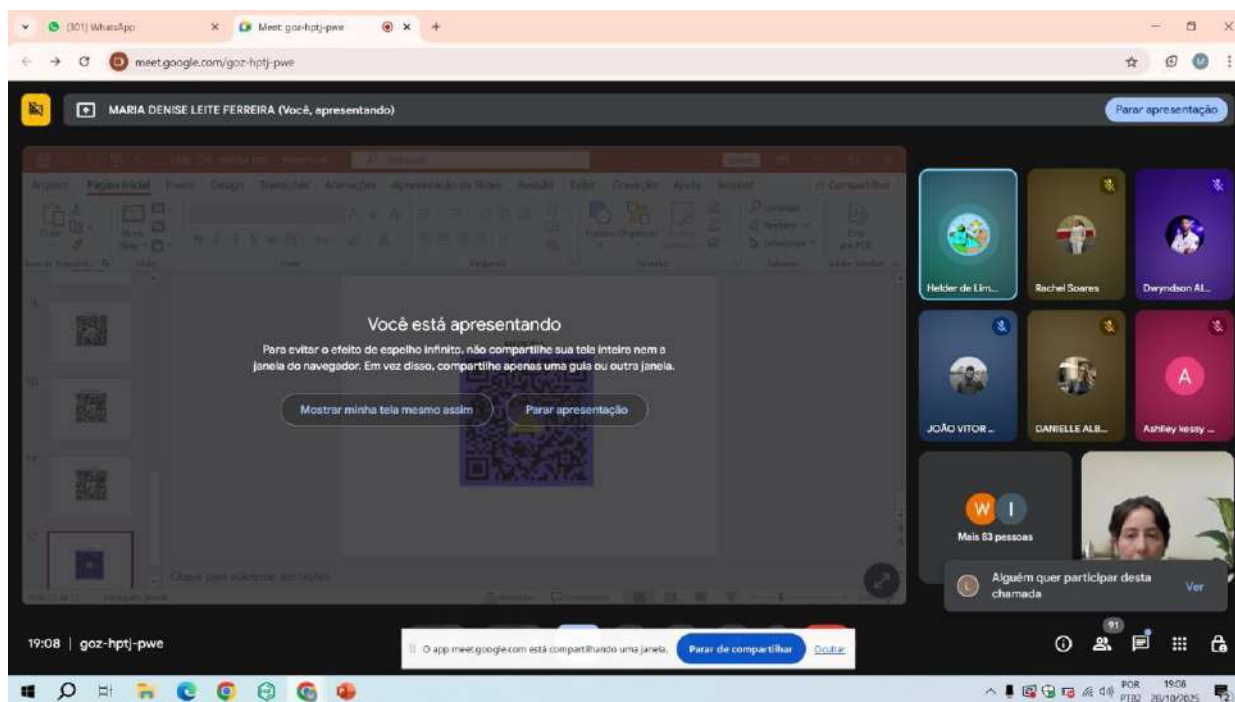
(301) WhatsApp
Meet: goz-hptj-pwe
meet.google.com/goz-hptj-pwe

MARIA DENISE LEITE FERREIRA (Você, apresentando)
Parar apresentação

Arquivo Página Inicial Inserir Design Transições Animações Apresentação de Slides Revisão Exibir Gravação Ajuda Acrobat

Você está apresentando
Para evitar o efeito de espelho infinito, não compartilhe sua tela inteira nem a janela do navegador. Em vez disso, compartilhe apenas uma guia ou outra janela.
Mostrar minha tela mesmo assim
Parar apresentação

Clique para adicionar anotações

Helder de Lim...
Rachel Soares
Dwyndson Al...
JOÃO VITOR ...
DANIELLE ALB...
A
Ashley kessy ...
W I
Mais 83 pessoas

Alguém quer participar desta chamada
Ver

19:08 | goz-hptj-pwe
O app meet.google.com está compartilhando uma janela.
Parar de compartilhar
Ocultar
91

POR PTB2 19:08 28/10/2025